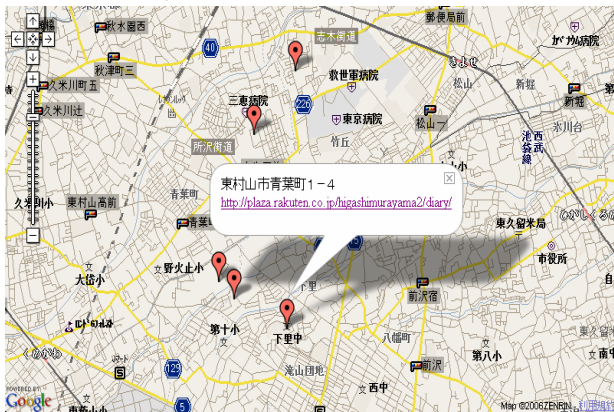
秋水園西
郵便局前
かが山病院
40
志木街道
秋津町三
救世軍病院
きよせ
久米川町五
久米川辻
三恵病院
226
東京病院
松山
松山一
新堀
所沢街道
竹丘
池袋線
西武
清瀬
氷川台
青葉町
東村山市青葉町１－４
http://plaza.rakuten.co.jp/higashimurayama2/diary/
久米川小
東村山高前
東久留米局
くめくるめ
市役所
大岱小
野火止小
下里
前沢宿
第十小
下里中
八幡町
前沢
第八小
東久留米
くめがわ
129
5
滝山団地
西中
Google
Map ©2006ZENRIN 利用規約